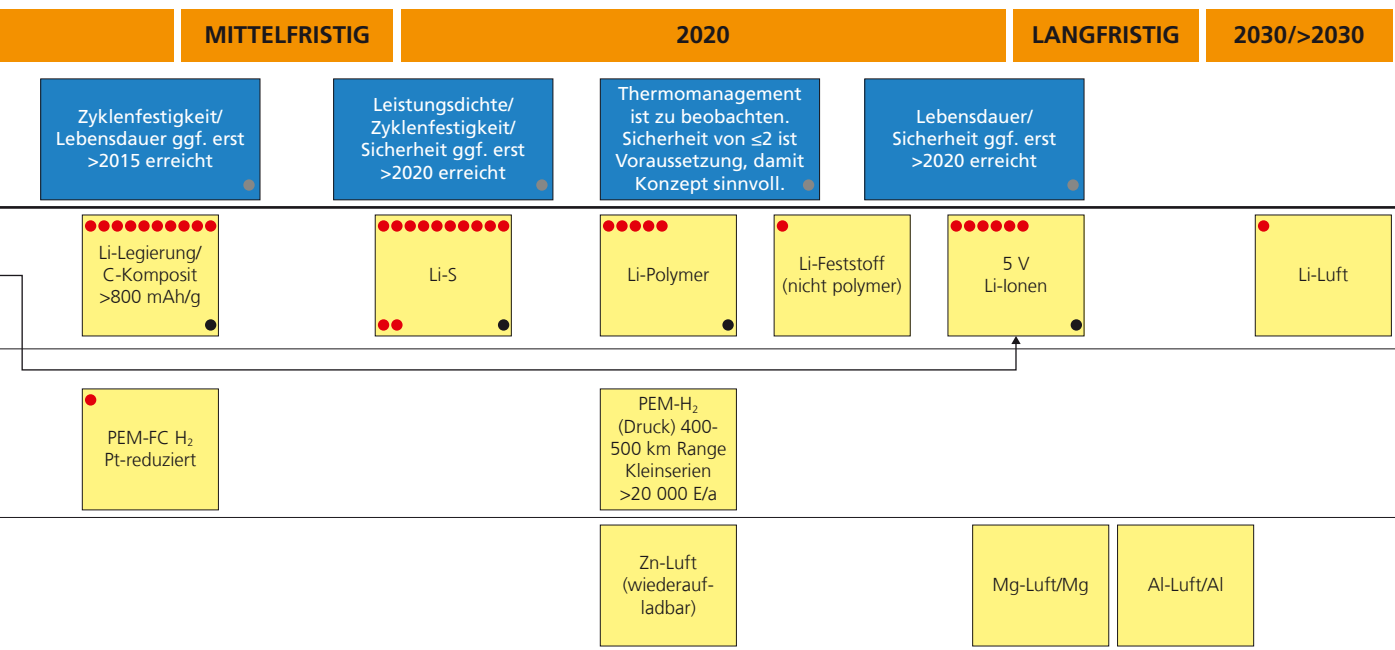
MITTELFRISTIG

2020

LANGFRISTIG

2030/>2030

Zyklenfestigkeit/ Lebensdauer ggf. erst >2015 erreicht

Leistungsdichte/ Zyklenfestigkeit/ Sicherheit ggf. erst >2020 erreicht

Thermomanagement ist zu beobachten. Sicherheit von ≤2 ist Voraussetzung, damit Konzept sinnvoll.

Lebensdauer/ Sicherheit ggf. erst >2020 erreicht

Li-Legierung/ C-Komposit >800 mAh/g

Li-S

Li-Polymer

Li-Feststoff (nicht polymer)

5 V Li-Ionen

Li-Luft

PEM-FC $H_2$ Pt-reduziert

PEM-$H_2$ (Druck) 400-500 km Range Kleinserien >20 000 E/a

Zn-Luft (wiederaufladbar)

Mg-Luft/Mg

Al-Luft/Al